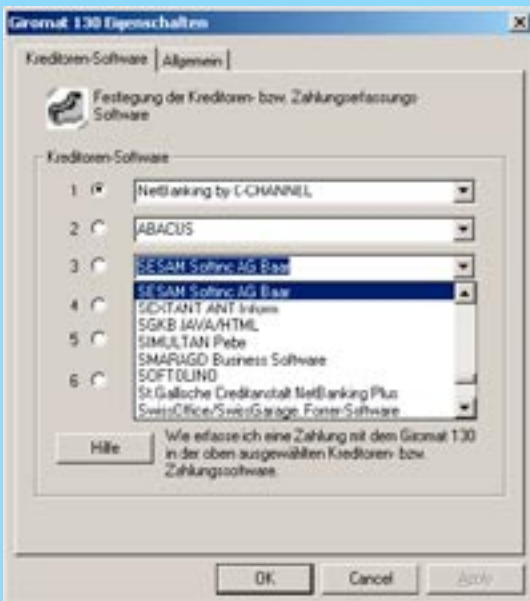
Giromat 130 Eigenschaften

Kreditoren-Software | Allgemein

Festlegung der Kreditoren- bzw. Zahlungserfassungs-Software

Kreditoren-Software

1 NetBanking by C-CHANNEL
2 ABACUS
3 SESAM Softinc AG Baar
4
5
6

SESAM Softinc AG Baar
SICHTANT ANT Inform
SGKB JAVA/HTML
SIMULTAN Pebe
SMARAGD Business Software
SOFTOLIND
St.Gallische Creditanstalt NetBanking Plus
SwissOffice/SwissGarage Forrer-Software

Hilfe

Wie erfasse ich eine Zahlung mit dem Giromat 130 in der oben ausgewählten Kreditoren- bzw. Zahlungssoftware.

OK Cancel Apply